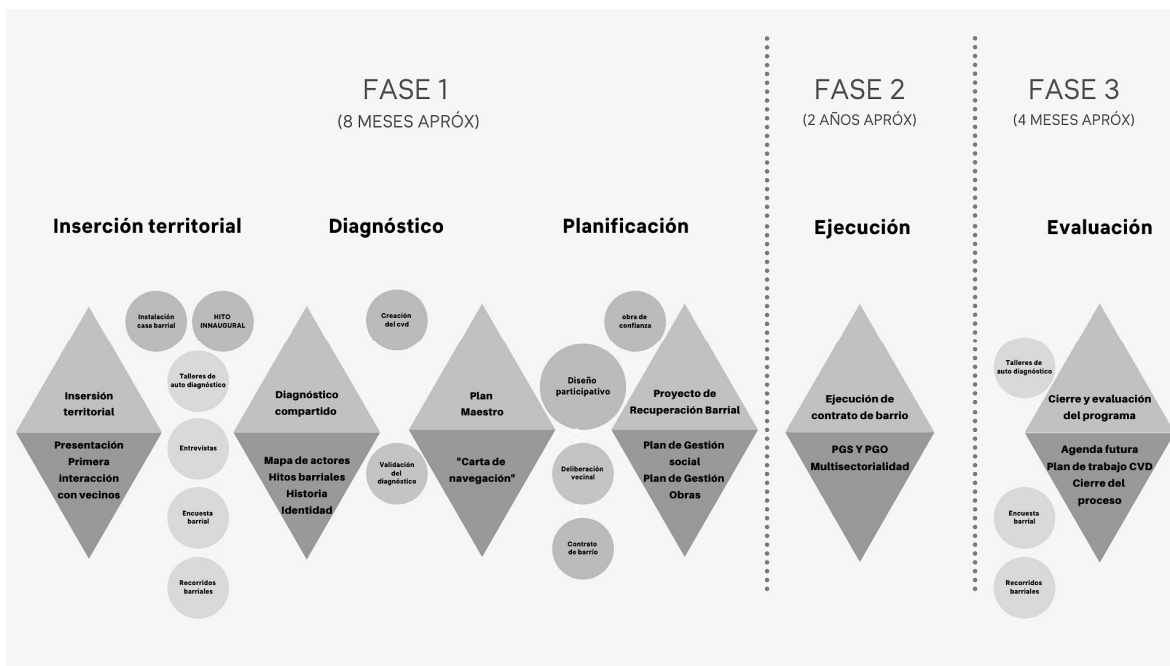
FASE 1
(8 MESES APRÓX)

FASE 2
(2 AÑOS APRÓX)

FASE 3
(4 MESES APRÓX)

Inserción territorial

Diagnóstico

Planificación

Ejecución

Evaluación

Instalación casa barrial

HITO INNAUGURAL

Talleres de auto diagnóstico

Inserción territorial

Presentación
Primera interacción con vecinos

Entrevistas

Encuesta barrial

Recorridos barriales

Diagnóstico compartido

Mapa de actores
Hitos barriales
Historia
Identidad

Creación del cvd

Validación del diagnóstico

Plan Maestro

"Carta de navegación"

Diseño participativo

Deliberación vecinal

Contrato de barrio

obra de confianza

Proyecto de Recuperación Barrial

Plan de Gestión social
Plan de Gestión Obras

Ejecución de contrato de barrio

PGS Y PGO
Multisectorialidad

Talleres de auto diagnóstico

Cierre y evaluación del programa

Agenda futura
Plan de trabajo CVD
Cierre del proceso

Encuesta barrial

Recorridos barriales